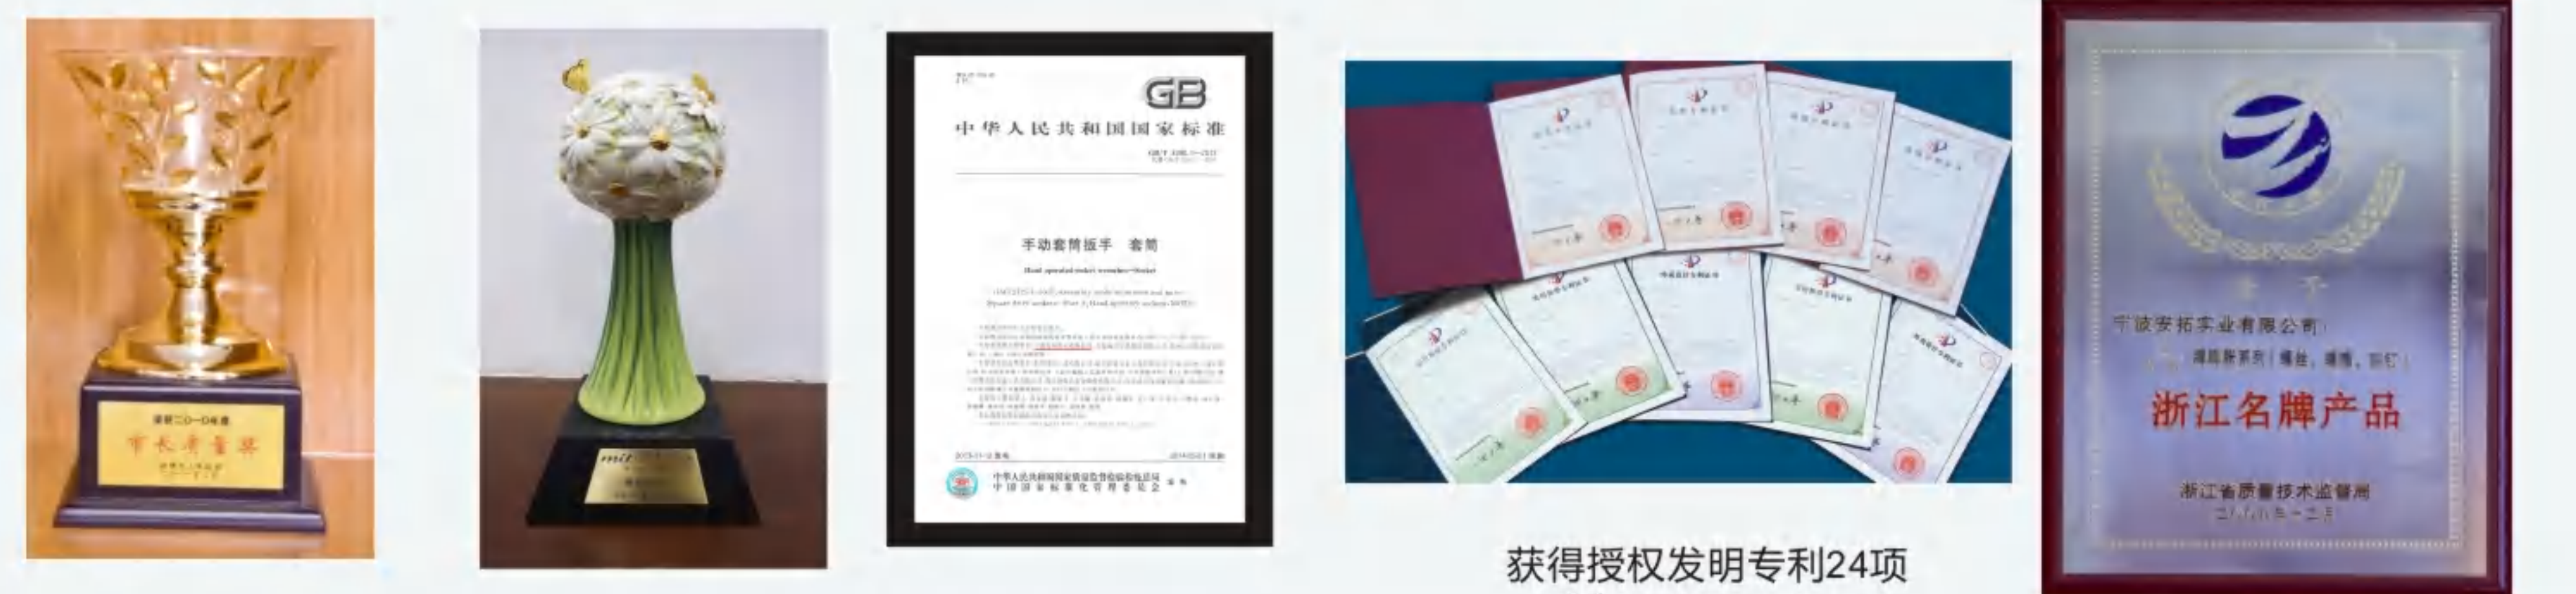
宁波二〇一〇年度
市长质量奖

mit

GB
中华人民共和国国家标准

手动套筒扳手　套筒

Hand operated socket wrenches—Socket

中华人民共和国国家质量监督检验检疫总局
中国国家标准化管理委员会　发布

获得授权发明专利24项

宁波安拓实业有限公司
浙江名牌产品
浙江省质量技术监督局